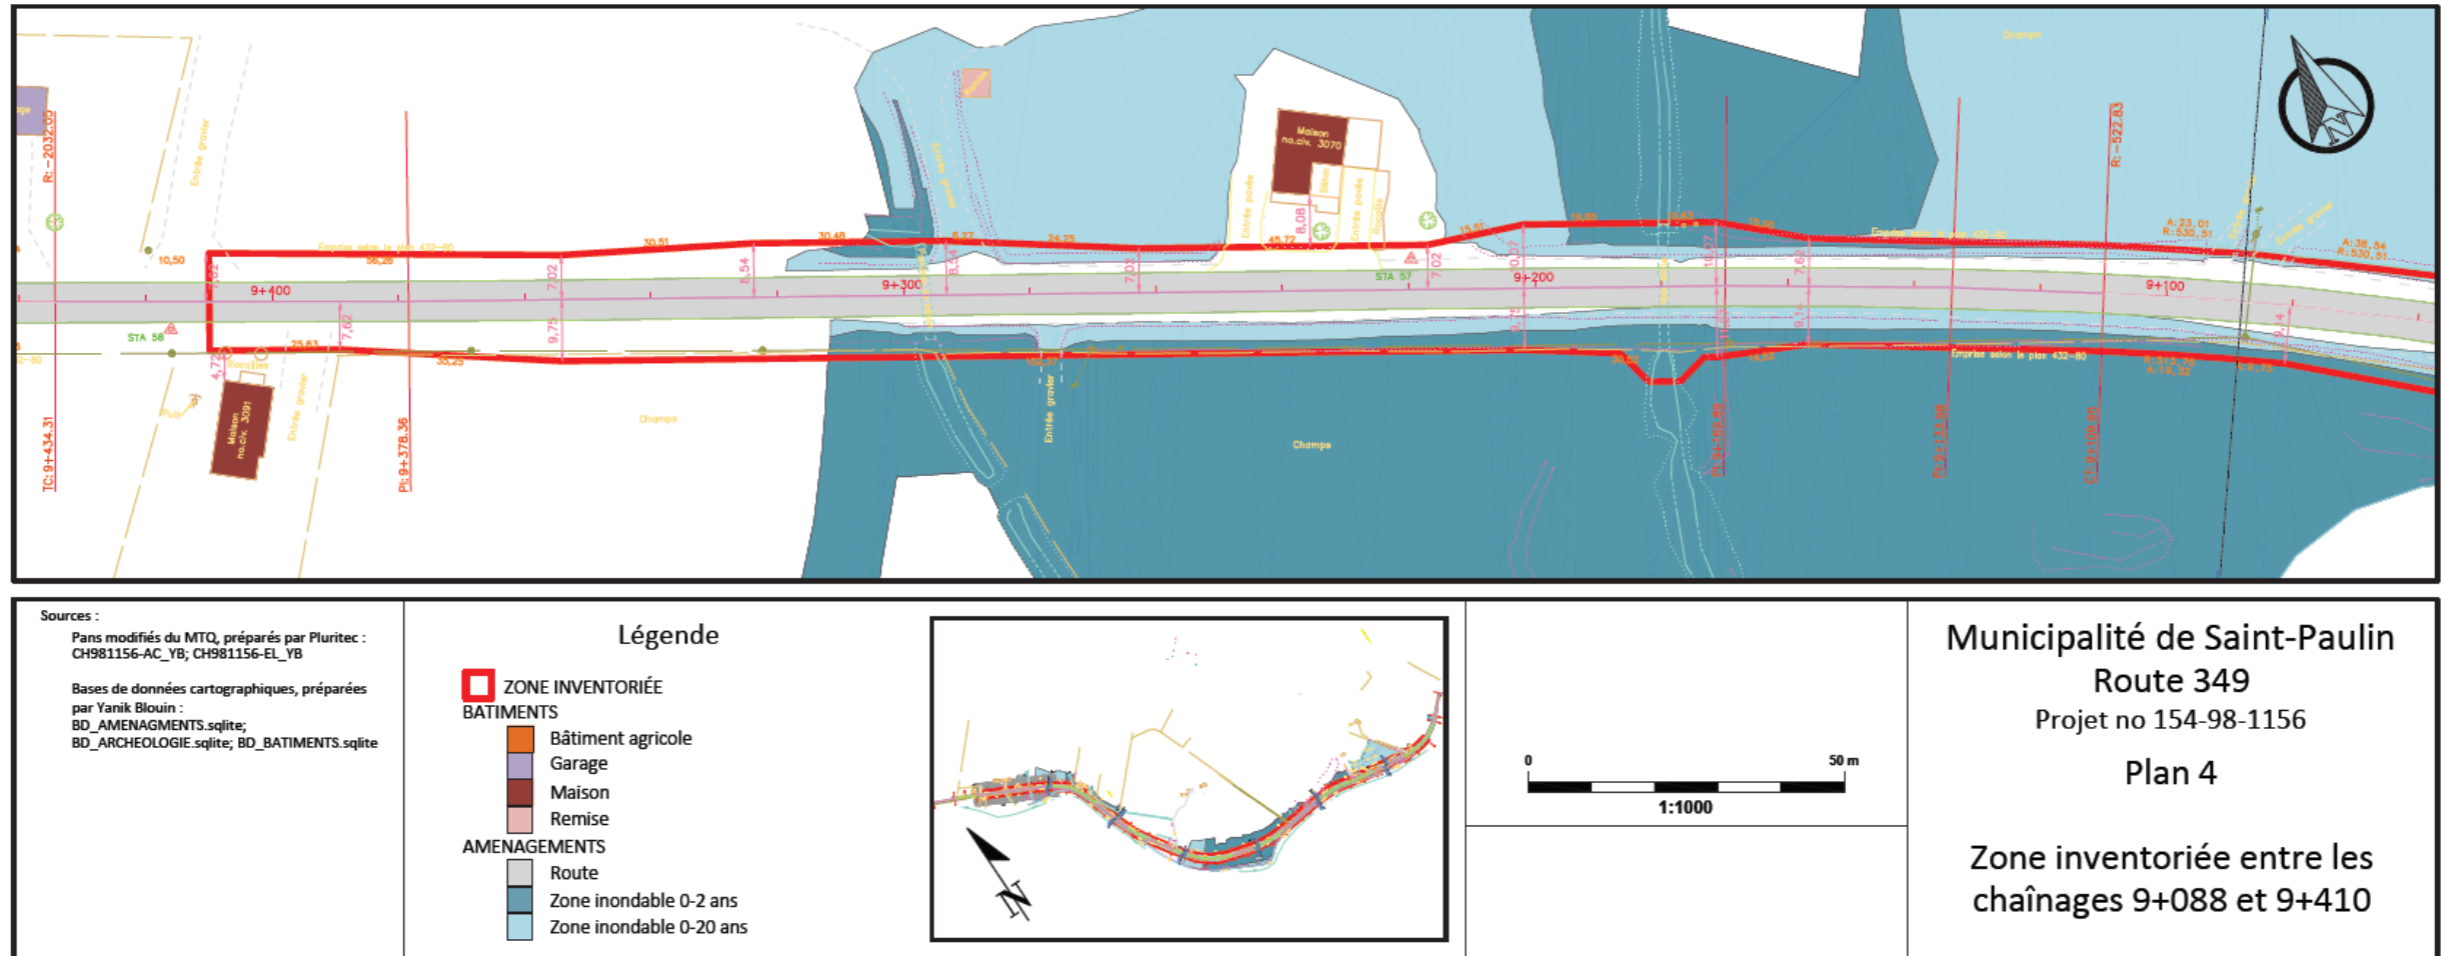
R: 2032,00

Entrée gravier

10,50

Emprise selon le plan 432-80

56,26

30,51

30,48

8,27

24,25

Maison no.civ. 3070

Entrée pavée

45,72

8,08

Entrée pavée

Remise

15,51

16,80

15,62

15,06

Emprise selon le plan 432-80

R: 522,83

A: 23,01 R: 530,91

Entrée gravier

A: 36,54 R: 530,91

Champs

9+400

7,02

7,02

8,54

9+300

8,54

7,02

STA 57

7,02

9+200

10,07

10,07

7,62

9+100

9,14

STA 56

7,62

9,75

9,15

9,14

25,63

33,25

Emprise selon le plan 432-80

TC: 9+434,31

Maison no.civ. 3091

Entrée gravier

Champs

PI: 9+378,36

Entrée gravier

Champs

PI: 9+156,80

PI: 9+132,98

CT: 9+109,95

Sources :

Pans modifiés du MTQ, préparés par Pluritec : CH981156-AC_YB; CH981156-EL_YB

Bases de données cartographiques, préparées par Yanik Blouin : BD_AMENAGMENTS.sqlite; BD_ARCHEOLOGIE.sqlite; BD_BATIMENTS.sqlite

Légende

ZONE INVENTORIÉE
BATIMENTS
Bâtiment agricole
Garage
Maison
Remise
AMENAGEMENTS
Route
Zone inondable 0-2 ans
Zone inondable 0-20 ans

0
50 m
1:1000

Municipalité de Saint-Paulin
Route 349
Projet no 154-98-1156

Plan 4

Zone inventoriée entre les chaînages 9+088 et 9+410